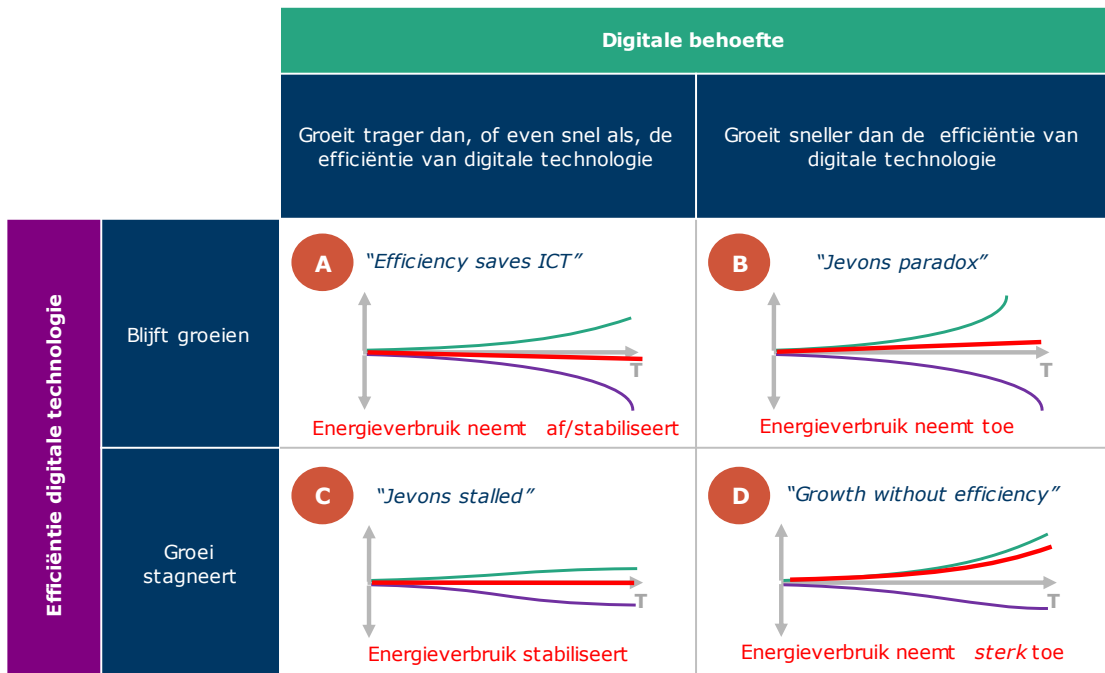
Digitale behoefte

Groeit trager dan, of even snel als, de efficiëntie van digitale technologie

Groeit sneller dan de efficiëntie van digitale technologie

Efficiëntie digitale technologie

Blijft groeien

A "Efficiency saves ICT"

T

Energieverbruik neemt af/stabiliseert

B "Jevons paradox"

T

Energieverbruik neemt toe

Groei stagneert

C "Jevons stalled"

T

Energieverbruik stabiliseert

D "Growth without efficiency"

T

Energieverbruik neemt *sterk* toe